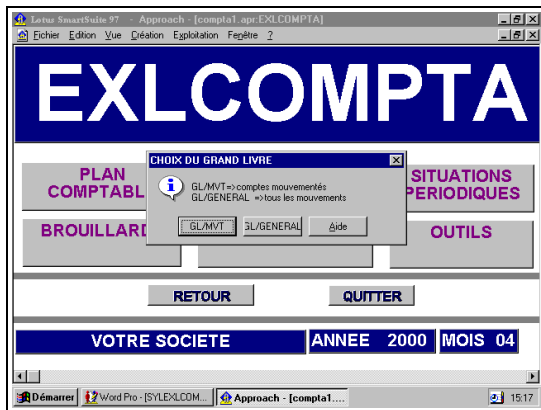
Lotus SmartSuite 97 - Approach - [compta1.apr:EXLCOMPTA]
Fichier Edition Vue Création Exploitation Fenêtre ?

EXLCOMPTA

PLAN COMPTABL

SITUATIONS PERIODIQUES

BROUILLARD

OUTILS

CHOIX DU GRAND LIVRE

GL/MVT=>comptes mouvementés
GL/GENERAL =>tous les mouvements

GL/MVT
GL/GENERAL
Aide

RETOUR
QUITTER

VOTRE SOCIETE
ANNEE 2000
MOIS 04

Démarrer
Word Pro - [SYLEXLCOM...
Approach - [compta1....
15:17